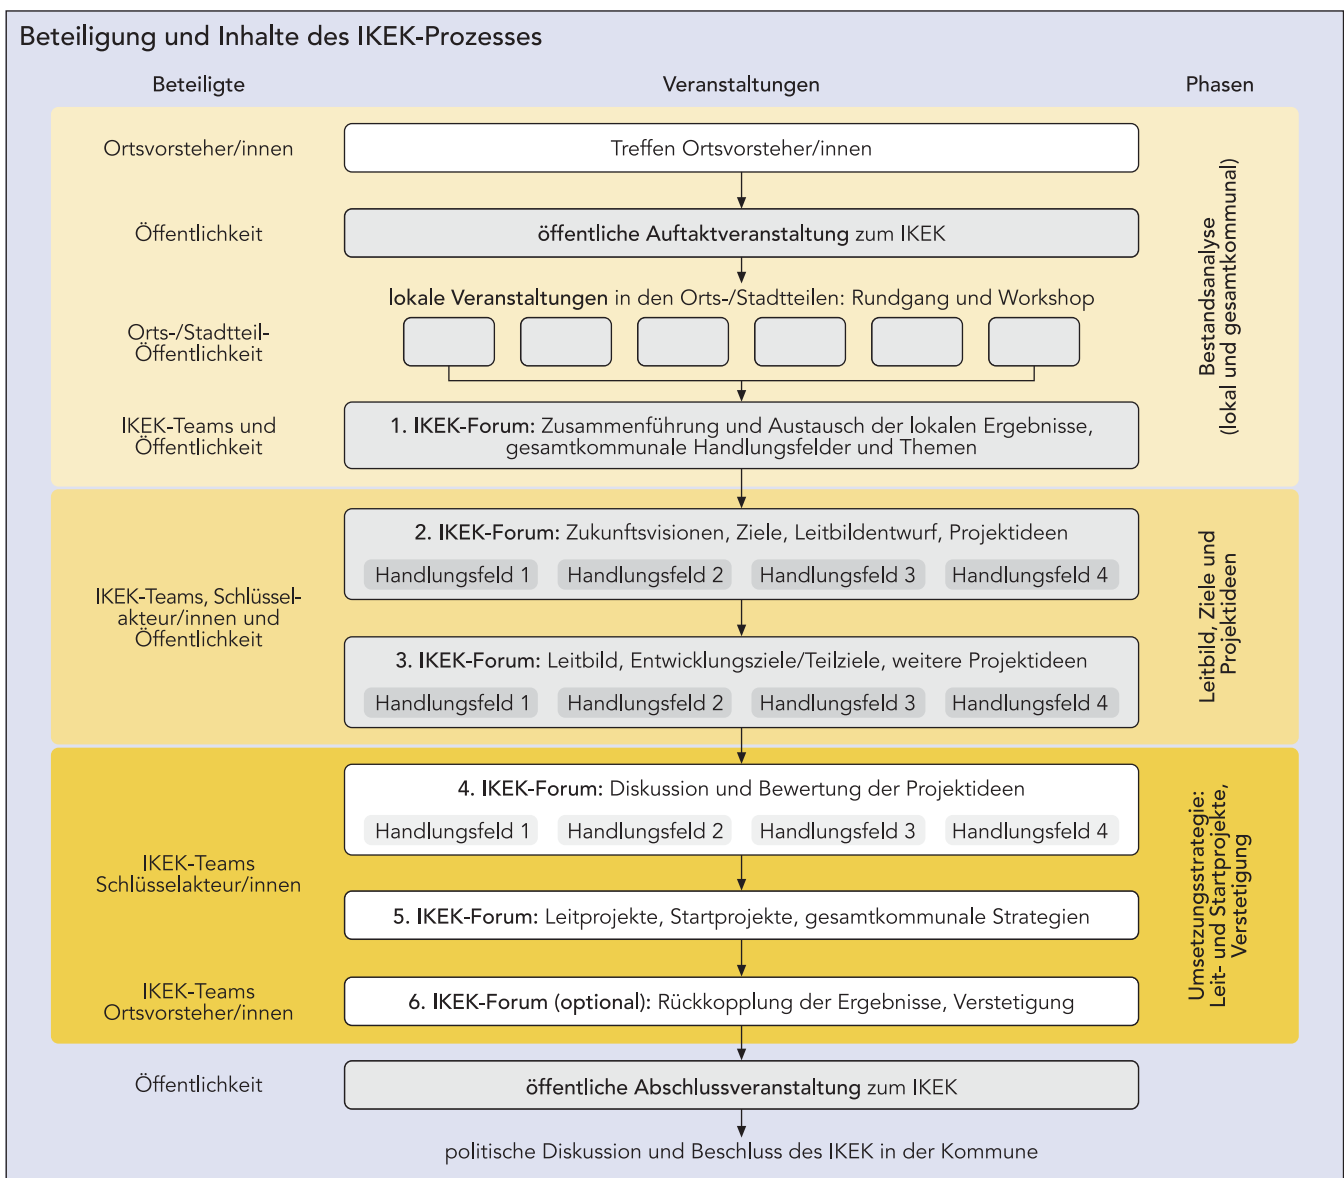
Beteiligung und Inhalte des IKEK-Prozesses

Beteiligte

Veranstaltungen

Phasen

Ortsvorsteher/innen

Treffen Ortsvorsteher/innen

Öffentlichkeit

öffentliche Auftaktveranstaltung zum IKEK

lokale Veranstaltungen in den Orts-/Stadtteilen: Rundgang und Workshop

Orts-/Stadtteil-Öffentlichkeit

IKEK-Teams und Öffentlichkeit

1. IKEK-Forum: Zusammenführung und Austausch der lokalen Ergebnisse, gesamtkommunale Handlungsfelder und Themen

Bestandsanalyse (lokal und gesamtkommunal)

IKEK-Teams, Schlüsselakteur/innen und Öffentlichkeit

2. IKEK-Forum: Zukunftsvisionen, Ziele, Leitbildentwurf, Projektideen

Handlungsfeld 1 Handlungsfeld 2 Handlungsfeld 3 Handlungsfeld 4

3. IKEK-Forum: Leitbild, Entwicklungsziele/Teilziele, weitere Projektideen

Handlungsfeld 1 Handlungsfeld 2 Handlungsfeld 3 Handlungsfeld 4

Leitbild, Ziele und Projektideen

IKEK-Teams Schlüsselakteur/innen

4. IKEK-Forum: Diskussion und Bewertung der Projektideen

Handlungsfeld 1 Handlungsfeld 2 Handlungsfeld 3 Handlungsfeld 4

5. IKEK-Forum: Leitprojekte, Startprojekte, gesamtkommunale Strategien

IKEK-Teams Ortsvorsteher/innen

6. IKEK-Forum (optional): Rückkopplung der Ergebnisse, Verstetigung

Umsetzungsstrategie: Leit- und Startprojekte, Verstetigung

Öffentlichkeit

öffentliche Abschlussveranstaltung zum IKEK

politische Diskussion und Beschluss des IKEK in der Kommune